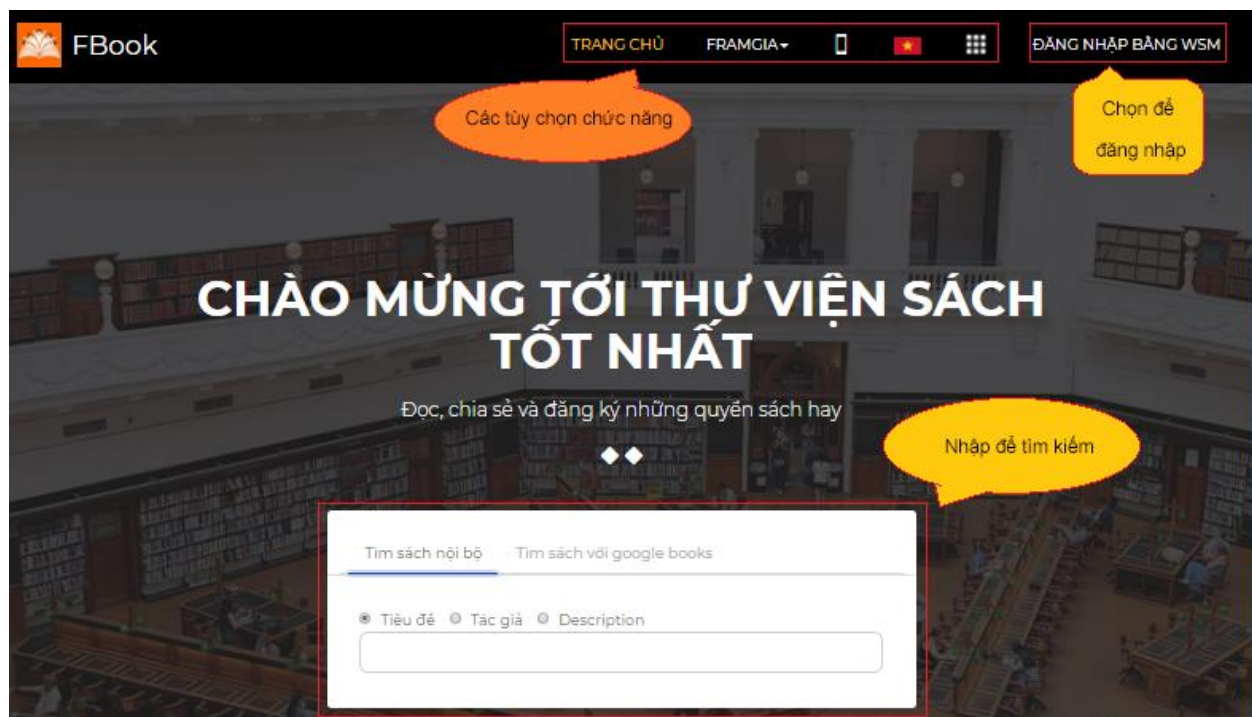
FBook

TRANG CHỦ FRAMGIA▾

ĐĂNG NHẬP BẰNG WSM

Các tùy chọn chức năng

Chọn để đăng nhập

CHÀO MỪNG TỚI THƯ VIỆN SÁCH TỐT NHẤT

Đọc, chia sẻ và đăng ký những quyển sách hay

Nhập để tìm kiếm

Tìm sách nội bộ Tìm sách với google books

Tiêu đề Tác giả Description